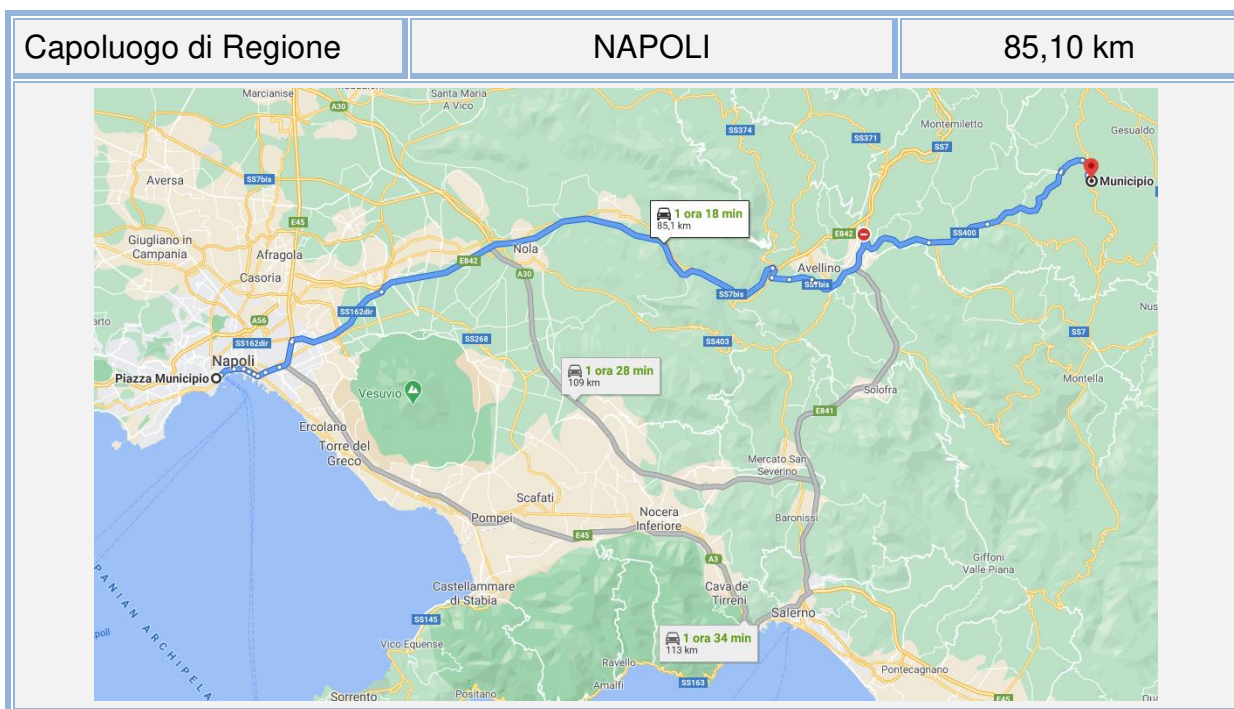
| Capoluogo di Regione | NAPOLI | 85,10 km |
|---|---|---|

Marcianise
A30
Santa Maria A Vico
SS374
SS371
Montemiletto
Gesualdo
SS7
Aversa
SS7bis
Municipio
E45
1 ora 18 min
85,1 km
Giugliano in Campania
Afragola
Nola
E842
SS400
Casoria
E842
A30
Avellino
SS7bis
SS7bis
SS162dir
A56
Nus
SS162dir
SS268
SS403
SS7
Napoli
Piazza Municipio
1 ora 28 min
109 km
Montella
Vesuvio
Solofra
E841
Ercolano
Torre del Greco
Mercato San Severino
Scafati
Baronissi
Pompei
Nocera Inferiore
E45
A3
Castellammare di Stabia
Cava de' Tirreni
Giffoni Valle Piana
Salerno
SS145
1 ora 34 min
113 km
Vico Equense
Ravello
Amalfi
SS163
Pontecagnano
Sorrento
Positano
PANIAN ARCHIPELA
poli
E45